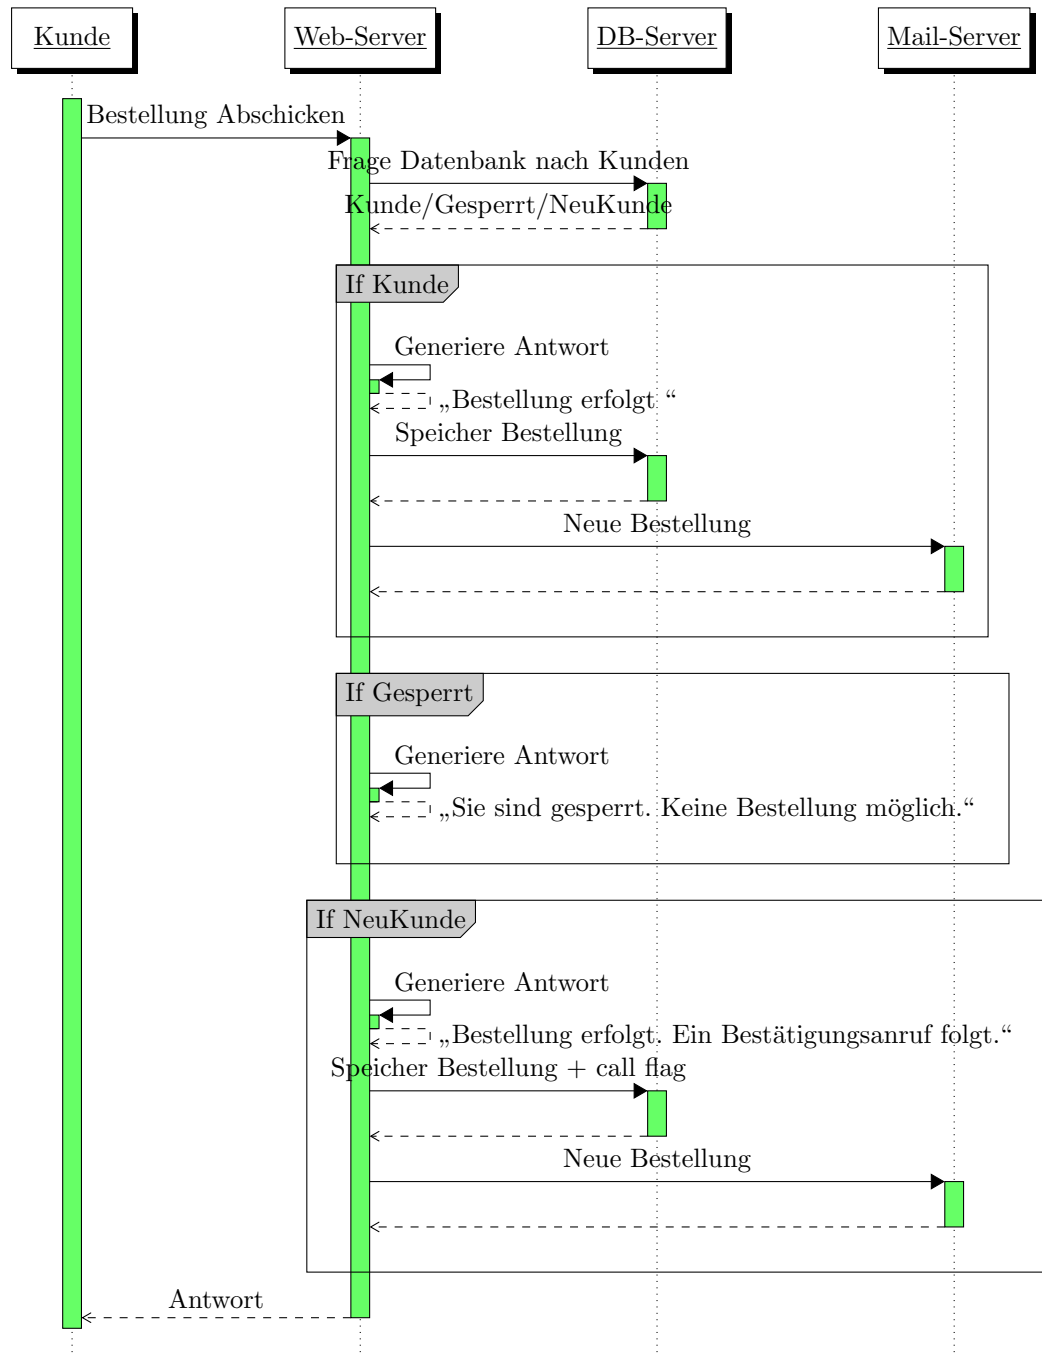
Kunde

Web-Server

DB-Server

Mail-Server

Bestellung Abschicken

Frage Datenbank nach Kunden

Kunde/Gesperrt/NeuKunde

If Kunde

Generiere Antwort

„Bestellung erfolgt “

Speicher Bestellung

Neue Bestellung

If Gesperrt

Generiere Antwort

„Sie sind gesperrt. Keine Bestellung möglich.“

If NeuKunde

Generiere Antwort

„Bestellung erfolgt. Ein Bestätigungsanruf folgt.“

Speicher Bestellung + call flag

Neue Bestellung

Antwort